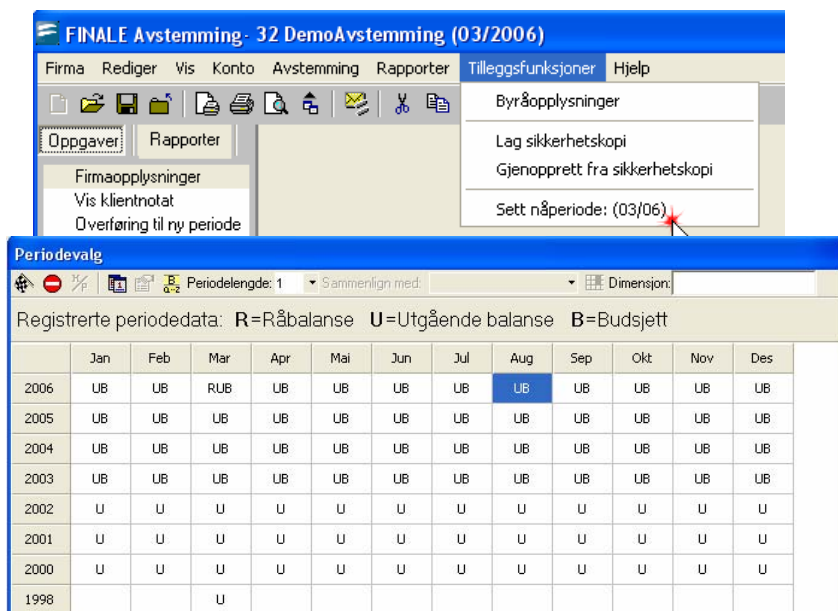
FINALE Avstemming - 32 DemoAvstemming (03/2006)

Firma Rediger Vis Konto Avstemming Rapporter Tilleggsfunksjoner Hjelp

Byråopplysninger
Lag sikkerhetskopi
Gjenopprett fra sikkerhetskopi
Sett nåperiode: (03/06)

Oppgaver Rapporter

Firmaopplysninger
Vis klientnotat
Overføring til ny periode

Periodevalg

Periodelengde: 1 Sammenlign med: Dimensjon:

Registrerte periodedata: R=Råbalanse U=Utgående balanse B=Budsjett

| | Jan | Feb | Mar | Apr | Mai | Jun | Jul | Aug | Sep | Okt | Nov | Des |
|---|---|---|---|---|---|---|---|---|---|---|---|---|
| 2006 | UB | UB | RUB | UB | UB | UB | UB | UB | UB | UB | UB | UB |
| 2005 | UB | UB | UB | UB | UB | UB | UB | UB | UB | UB | UB | UB |
| 2004 | UB | UB | UB | UB | UB | UB | UB | UB | UB | UB | UB | UB |
| 2003 | UB | UB | UB | UB | UB | UB | UB | UB | UB | UB | UB | UB |
| 2002 | U | U | U | U | U | U | U | U | U | U | U | U |
| 2001 | U | U | U | U | U | U | U | U | U | U | U | U |
| 2000 | U | U | U | U | U | U | U | U | U | U | U | U |
| 1998 | | | U | | | | | | | | | |